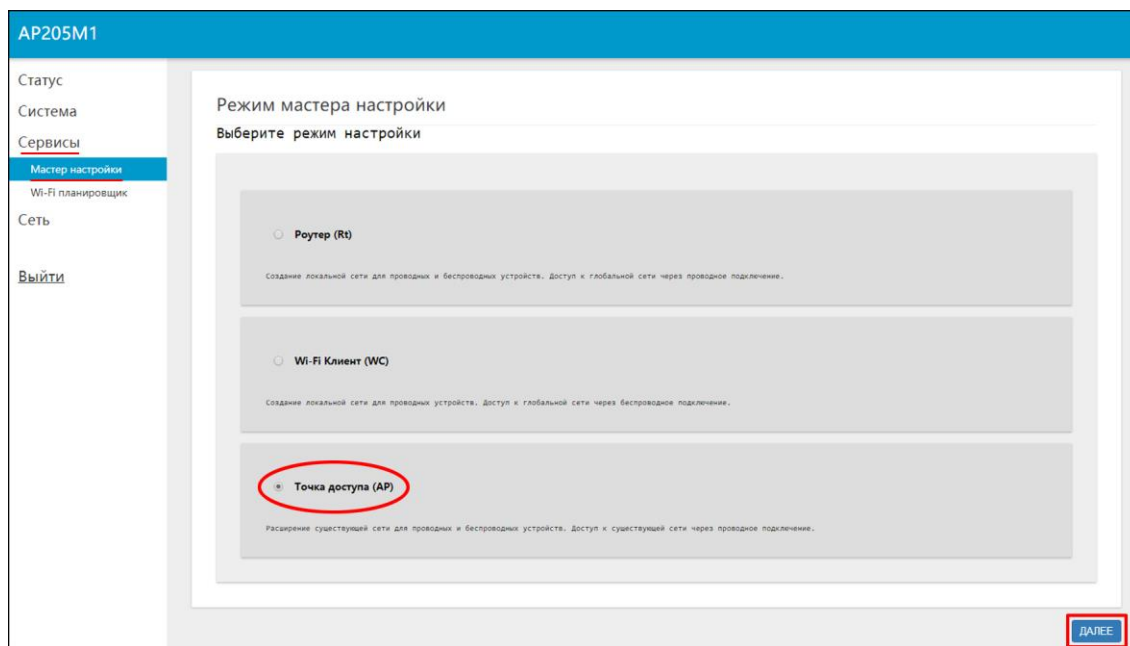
AP205M1

Статус
Система
Сервисы
Мастер настройки
Wi-Fi планировщик
Сеть

Выйти

Режим мастера настройки

Выберите режим настройки

Роутер (Rt)

Создание локальной сети для проводных и беспроводных устройств. Доступ к глобальной сети через проводное подключение.

Wi-Fi Клиент (WC)

Создание локальной сети для проводных устройств. Доступ к глобальной сети через беспроводное подключение.

Точка доступа (AP)

Расширение существующей сети для проводных и беспроводных устройств. Доступ к существующей сети через проводное подключение.

ДАЛЕЕ